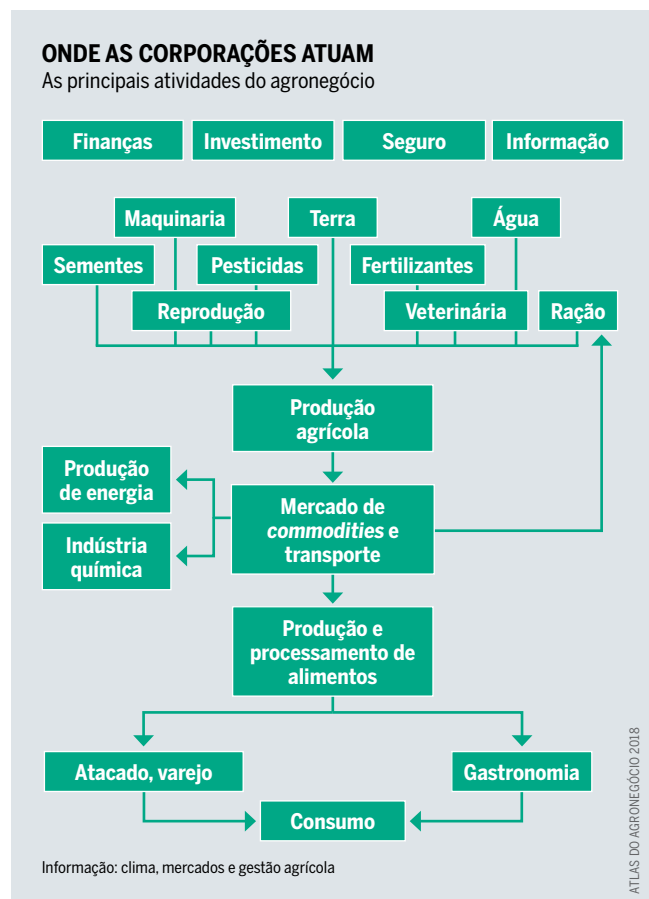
ONDE AS CORPORAÇÕES ATUAM
As principais atividades do agronegócio

Finanças
Investimento
Seguro
Informação

Maquinaria
Terra
Água
Sementes
Pesticidas
Fertilizantes
Reprodução
Veterinária
Ração

Produção agrícola

Produção de energia
Indústria química
Mercado de *commodities* e transporte

Produção e processamento de alimentos

Atacado, varejo
Gastronomia
Consumo

Informação: clima, mercados e gestão agrícola

ATLAS DO AGRONEGÓCIO 2018